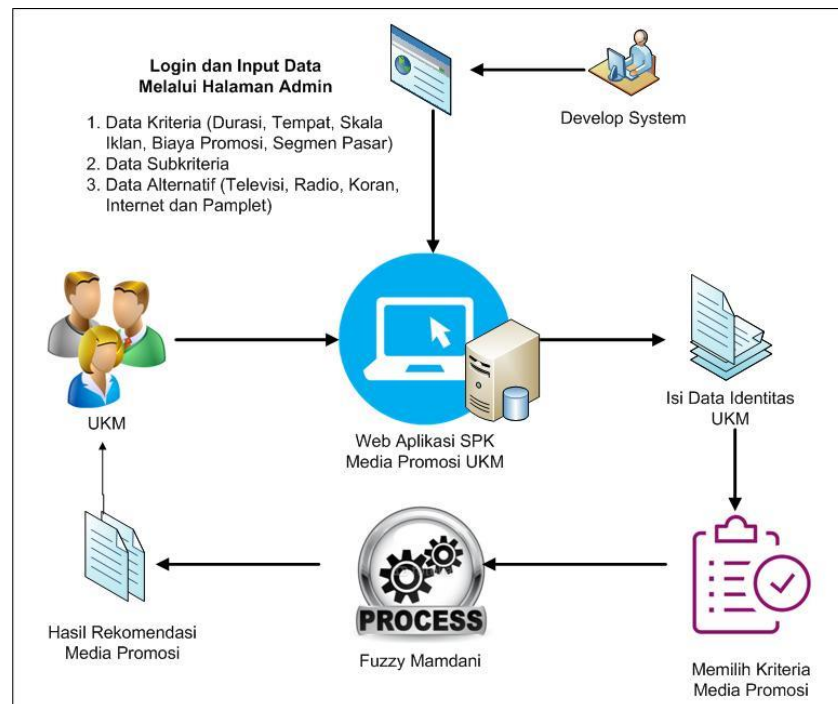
Login dan Input Data Melalui Halaman Admin

1. Data Kriteria (Durasi, Tempat, Skala Iklan, Biaya Promosi, Segmen Pasar)
2. Data Subkriteria
3. Data Alternatif (Televisi, Radio, Koran, Internet dan Pamplet)

Develop System

UKM

Web Aplikasi SPK Media Promosi UKM

Isi Data Identitas UKM

PROCESS

Fuzzy Mamdani

Hasil Rekomendasi Media Promosi

Memilih Kriteria Media Promosi